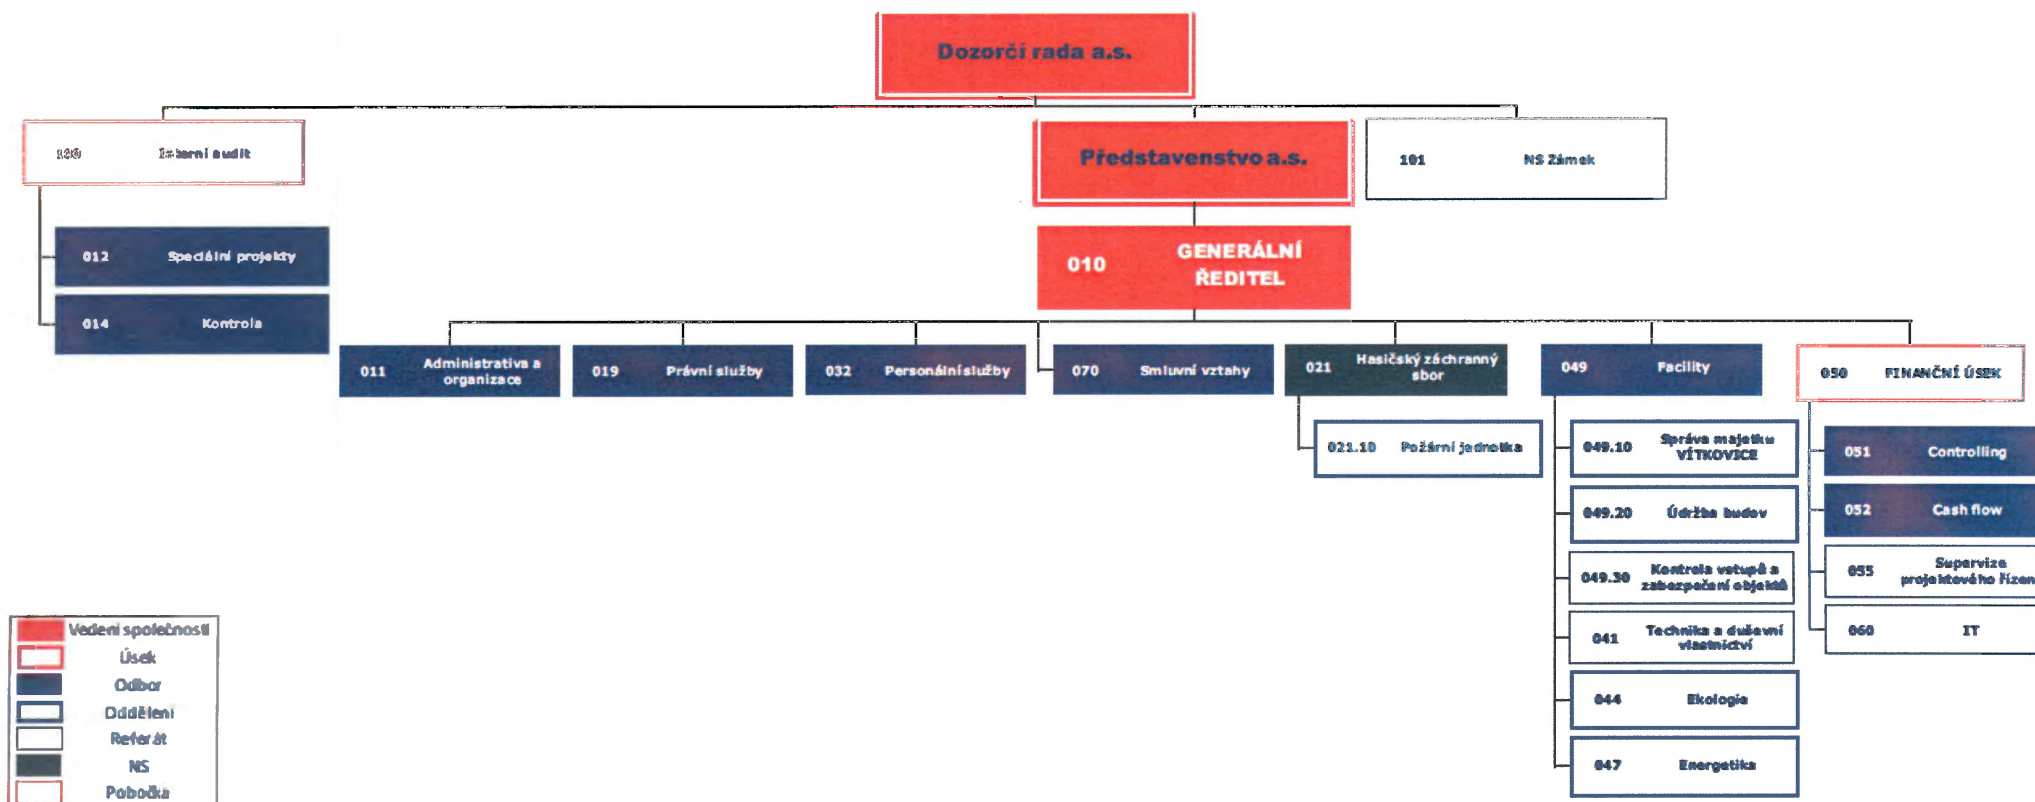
Dozorčí rada a.s.

100 Interní audit

Představenstvo a.s.

101 NS Zámek

012 Speciální projekty

014 Kontrola

010 GENERÁLNÍ ŘEDITEL

011 Administrativa a organizace

019 Právní služby

032 Personální služby

070 Smluvní vztahy

021 Hasičský záchranný sbor

021.10 Požární jednotka

049 Facility

049.10 Správa majetku VÍTKOVICE

049.20 Údržba budov

049.30 Kontrola vstupů a zabezpečení objektů

041 Technika a duševní vlastnictví

044 Ekologie

047 Energetika

050 FINANČNÍ ÚSEK

051 Controlling

052 Cash flow

055 Supervize projektového řízen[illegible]

060 IT

Vedení společnosti
Úsek
Odbor
Oddělení
Referát
NS
Pobočka